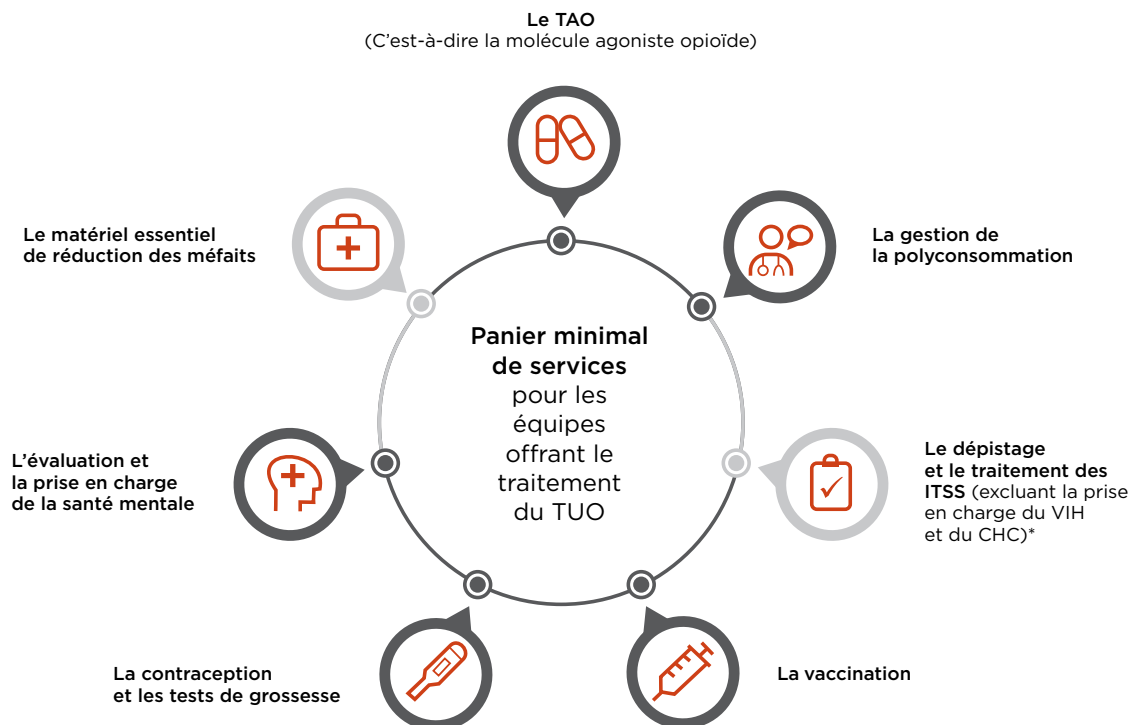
Le TAO
(C'est-à-dire la molécule agoniste opioïde)

Le matériel essentiel de réduction des méfaits

La gestion de la polyconsommation

Panier minimal de services pour les équipes offrant le traitement du TUO

L'évaluation et la prise en charge de la santé mentale

Le dépistage et le traitement des ITSS (excluant la prise en charge du VIH et du CHC)*

La contraception et les tests de grossesse

La vaccination